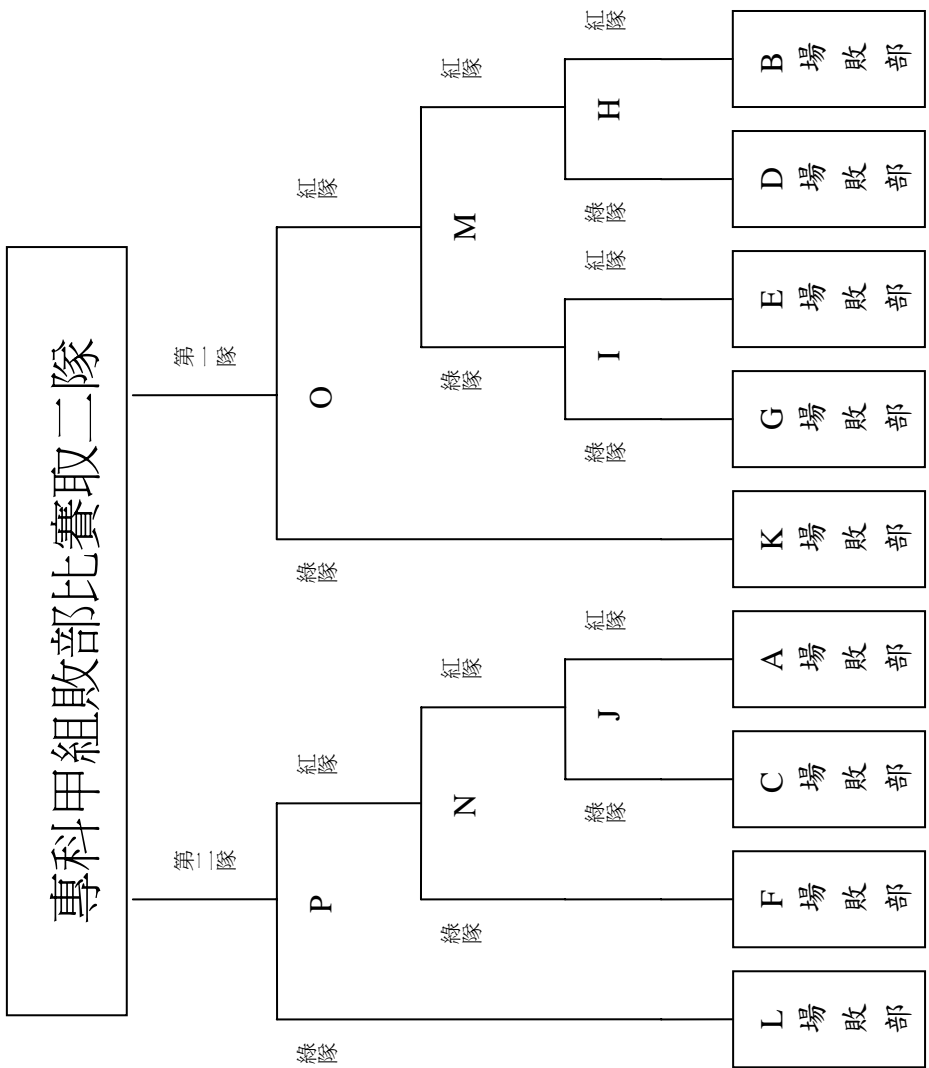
專科甲組敗部比賽取二隊

第一隊

第二隊

O

P

紅隊

綠隊

M

N

紅隊

綠隊

紅隊

綠隊

H

I

J

紅隊

綠隊

紅隊

綠隊

紅隊

綠隊

B場敗部

D場敗部

E場敗部

G場敗部

K場敗部

A場敗部

C場敗部

F場敗部

L場敗部